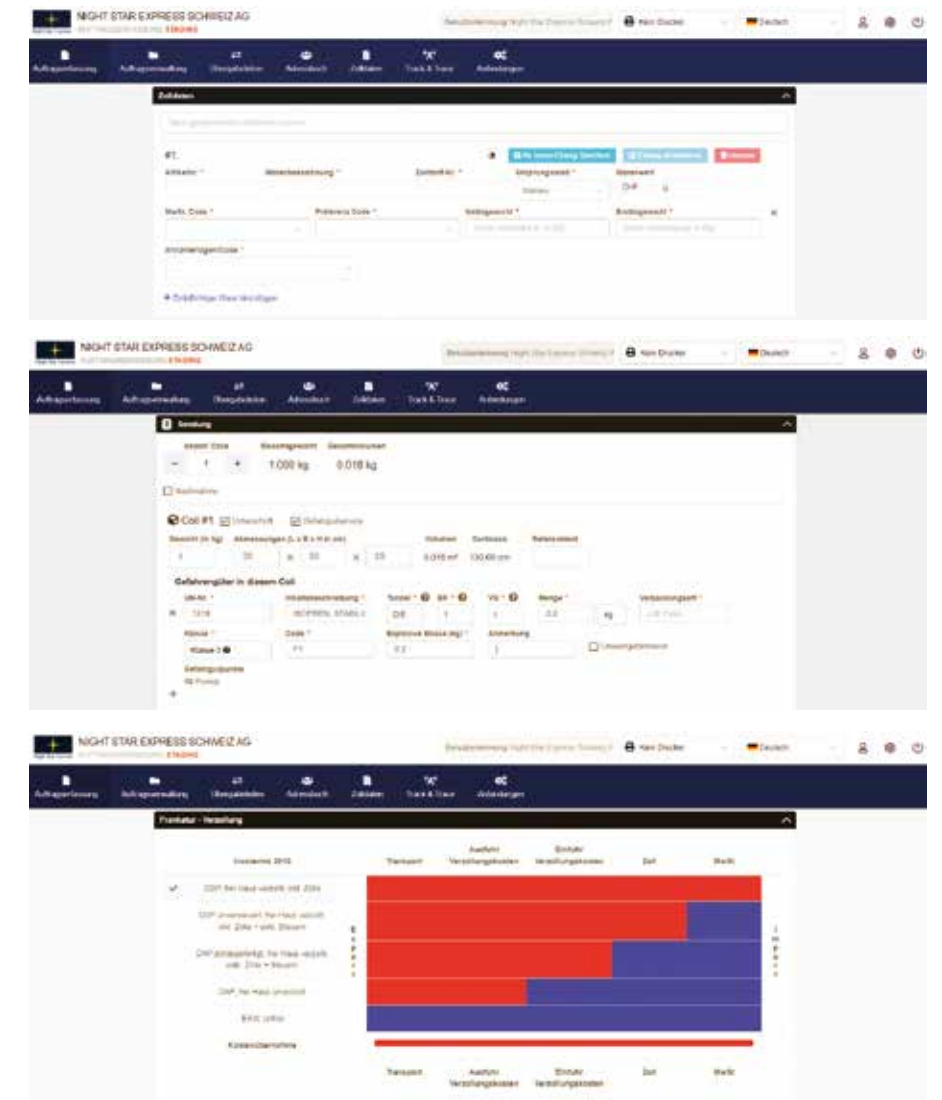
NIGHT STAR EXPRESS SCHWEIZ AG
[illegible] STAGING

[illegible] Kein Drucker Deutsch

Auftragserfassung Auftragsverwaltung Übergabelisten Adressbuch Zolldaten Track & Trace Anleitungen

Zolldaten

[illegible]

#1
Artikelnr. * Warenbezeichnung * Zolltarif-Nr. * Ursprungsland * Warenwert
CHF

Verfz. Code * Präferenz Code * Nettogewicht * Bruttogewicht *

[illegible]

+ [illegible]

NIGHT STAR EXPRESS SCHWEIZ AG
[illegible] STAGING

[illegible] Kein Drucker Deutsch

Auftragserfassung Auftragsverwaltung Übergabelisten Adressbuch Zolldaten Track & Trace Anleitungen

Sendung

Anzahl Colis Gesamtgewicht Gesamtvolumen
- 1 + 1.000 kg 0.018 kg

Nachnahme

Coli #1 Unterschrift Gefahrgutservice
Gewicht (in kg) Abmessungen (L x B x H in cm) Volumen Gurtmass Referenztext
1 30 x 30 x 20 0.018 m³ 130.00 cm

Gefahrengüter in diesem Coli
UN-Nr. * Inhaltsbezeichnung * Tunnel * BK * VG * Menge * Verpackungsart *
1218 ISOPREN, STABILI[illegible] D/E 1 I 0.0 kg
Klasse * Code * Explosive Masse (kg) * Anmerkung
Klasse 3 F1 0.2 1 Umweltgefährdend
Gefahrgutpunkte
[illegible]
+

NIGHT STAR EXPRESS SCHWEIZ AG
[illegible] STAGING

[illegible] Kein Drucker Deutsch

Auftragserfassung Auftragsverwaltung Übergabelisten Adressbuch Zolldaten Track & Trace Anleitungen

Frankatur - Verzollung

| Incoterms 2010 | Transport | Ausfuhr Verzollungskosten | Einfuhr Verzollungskosten | Zoll | MwSt |
|---|---|---|---|---|---|
| DDP frei Haus verzollt inkl. Zölle | | | | | |
| DAP unversteuert, frei Haus verzollt inkl. Zölle + exkl. Steuern | | | | | |
| DAP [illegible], frei Haus verzollt exkl. Zölle + Steuern | | | | | |
| DAP, frei Haus unverzollt | | | | | |
| EXW, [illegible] | | | | | |
| Kostenübernahme | | | | | |
| | Transport | Ausfuhr Verzollungskosten | Einfuhr Verzollungskosten | Zoll | MwSt |

Exporteur
Importeur